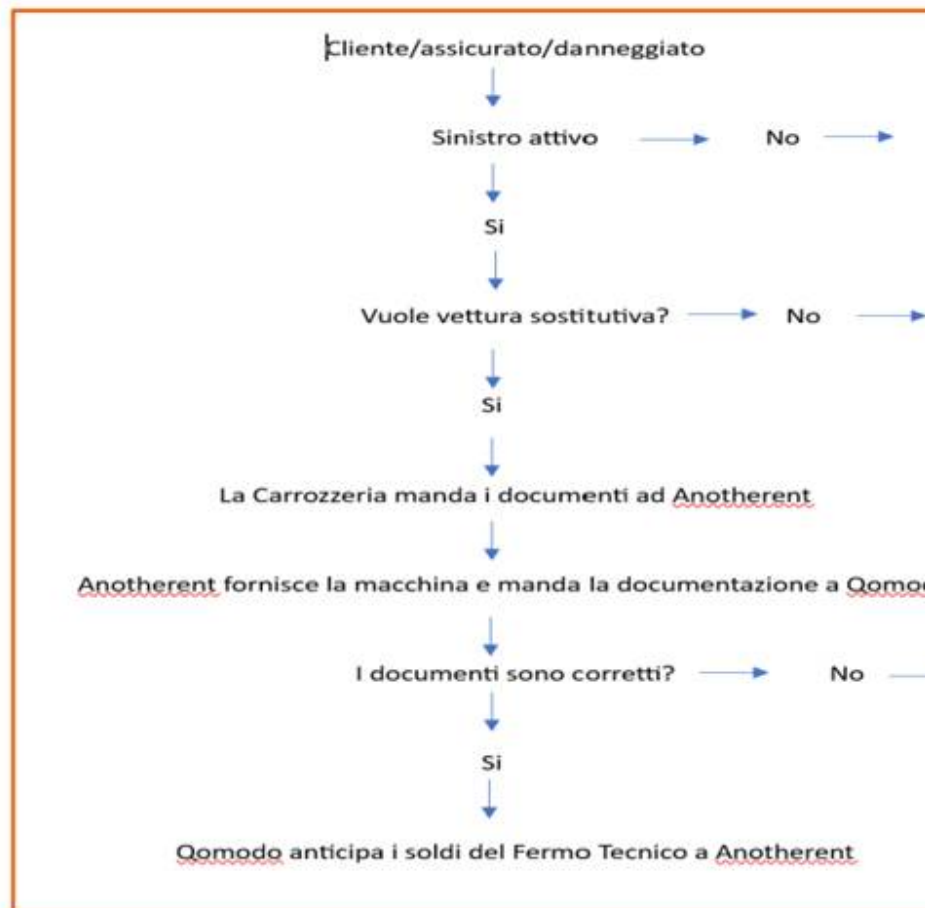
Cliente/assicurato/danneggiato

Sinistro attivo → No →

Si

Vuole vettura sostitutiva? → No →

Si

La Carrozzeria manda i documenti ad Anotherent

Anotherent fornisce la macchina e manda la documentazione a Qomo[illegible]

I documenti sono corretti? → No

Si

Qomodo anticipa i soldi del Fermo Tecnico a Anotherent